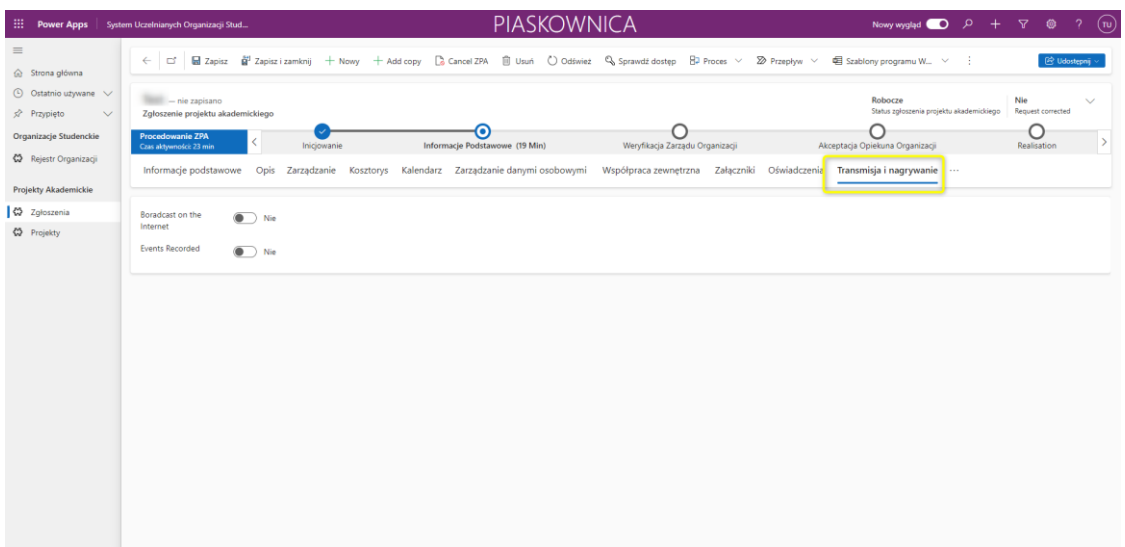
Power Apps | System Uczelnianych Organizacji Stud... PIASKOWNICA Nowy wygląd TU

Strona główna
Ostatnio używane
Przypięto
Organizacje Studenckie
Rejestr Organizacji
Projekty Akademickie
Zgłoszenia
Projekty

Zapisz Zapisz i zamknij + Nowy + Add copy Cancel ZPA Usuń Odśwież Sprawdź dostęp Proces Przepływ Szablony programu W... Udostępnij

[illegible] — nie zapisano
Zgłoszenie projektu akademickiego

Robocze
Status zgłoszenia projektu akademickiego

Nie
Request corrected

Procedowanie ZPA
Czas aktywności: 23 min

Inicjowanie
Informacje Podstawowe (19 Min)
Weryfikacja Zarządu Organizacji
Akceptacja Opiekuna Organizacji
Realisation

Informacje podstawowe Opis Zarządzanie Kosztorys Kalendarz Zarządzanie danymi osobowymi Współpraca zewnętrzna Załączniki Oświadczenia Transmisja i nagrywanie ···

Boradcast on the Internet Nie
Events Recorded Nie